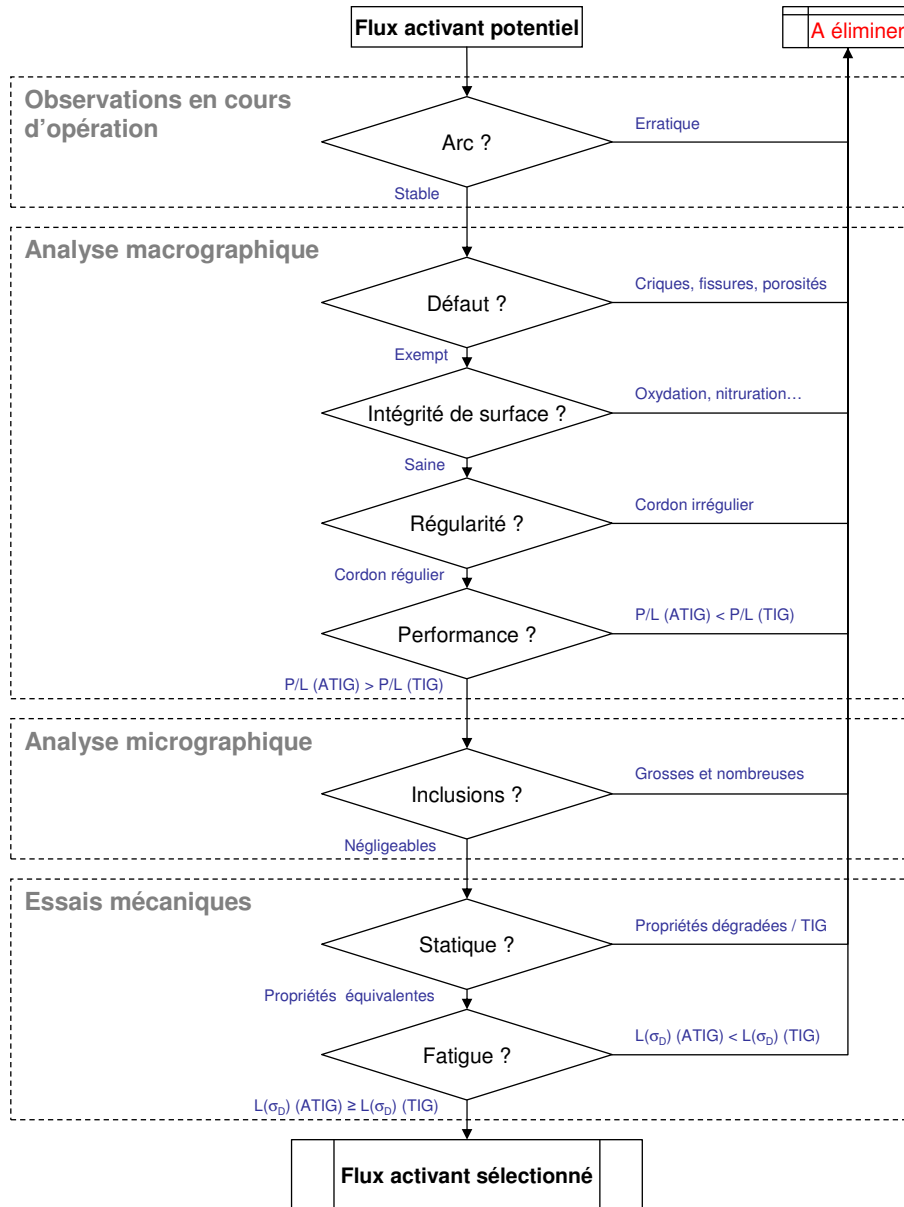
Flux activant potentiel

A éliminer

Observations en cours d'opération

Arc ?

Erratique

Stable

Analyse macrographique

Défaut ?

Criques, fissures, porosités

Exempt

Intégrité de surface ?

Oxydation, nitruration…

Saine

Régularité ?

Cordon irrégulier

Cordon régulier

Performance ?

P/L (ATIG) < P/L (TIG)

P/L (ATIG) > P/L (TIG)

Analyse micrographique

Inclusions ?

Grosses et nombreuses

Négligeables

Essais mécaniques

Statique ?

Propriétés dégradées / TIG

Propriétés équivalentes

Fatigue ?

$L(\sigma_D)$ (ATIG) < $L(\sigma_D)$ (TIG)

$L(\sigma_D)$ (ATIG) ≥ $L(\sigma_D)$ (TIG)

Flux activant sélectionné